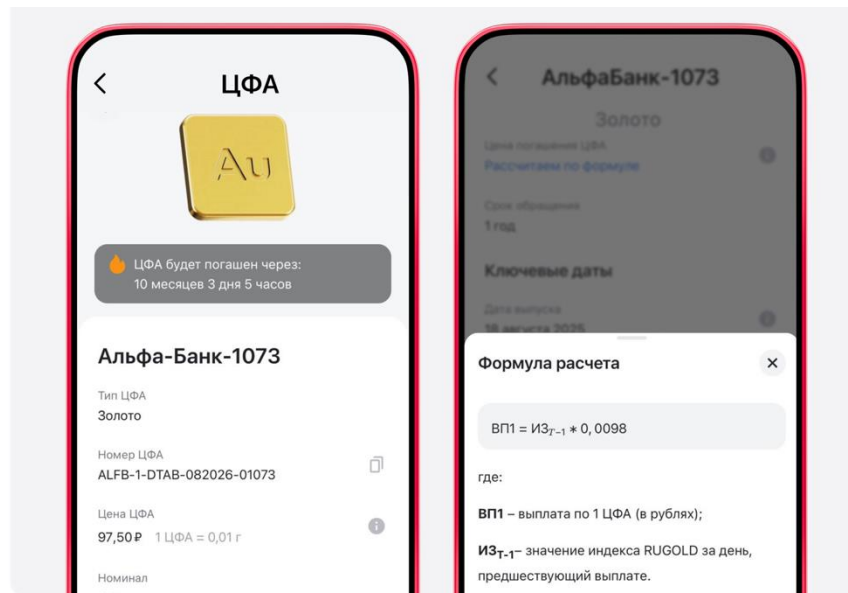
ЦФА

Au

ЦФА будет погашен через:
10 месяцев 3 дня 5 часов

Альфа-Банк-1073

Тип ЦФА
Золото

Номер ЦФА
ALFB-1-DTAB-082026-01073

Цена ЦФА
97,50 ₽ 1 ЦФА = 0,01 г

Номинал

АльфаБанк-1073

Золото

Цена погашения ЦФА
Рассчитаем по формуле

Срок обращения
1 год

Ключевые даты

Дата выпуска
18 августа 2025

Формула расчета

ВП1 = ИЗ$_{T-1}$ $*$ 0,0098

где:

ВП1 – выплата по 1 ЦФА (в рублях);

ИЗ$_{T-1}$– значение индекса RUGOLD за день, предшествующий выплате.